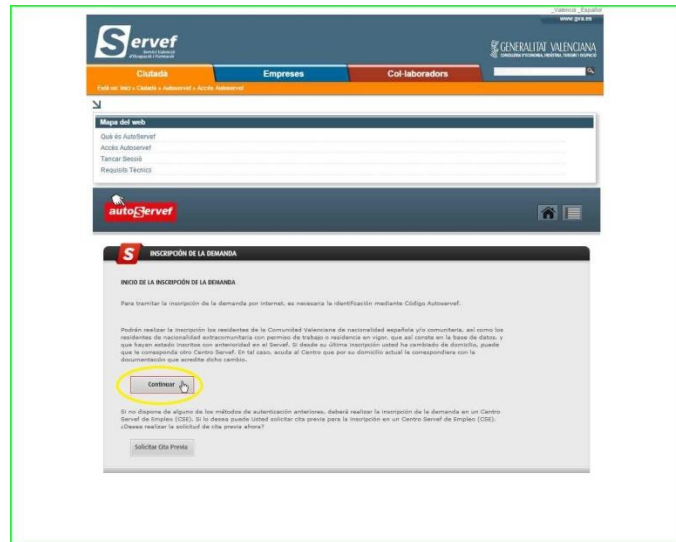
_Valencia _Español
www.gva.es

Servef
Servei Valencià d'Ocupació i Formació

GENERALITAT VALENCIANA
CONSELLERIA D'ECONOMIA, INDÚSTRIA, TURISME I OCUPACIÓ

Ciutadà | Empreses | Col·laboradors

Està en: Inici » Ciutadà » Autoservef » Accés Autoservef

Mapa del web
Què és AutoServef
Accés Autoservef
Tancar Sessió
Requisits Tècnics

autoServef

INSCRIPCIÓN DE LA DEMANDA

INICIO DE LA INSCRIPCIÓN DE LA DEMANDA

Para tramitar la inscripción de la demanda por internet, es necesaria la identificación mediante Código Autoservef.

Podrán realizar la inscripción los residentes de la Comunidad Valenciana de nacionalidad española y/o comunitaria, así como los residentes de nacionalidad extracomunitaria con permiso de trabajo o residencia en vigor, que así conste en la base de datos, y que hayan estado inscritos con anterioridad en el Servef. Si desde su última inscripción usted ha cambiado de domicilio, puede que le corresponda otro Centro Servef. En tal caso, acuda al Centro que por su domicilio actual le correspondiera con la documentación que acredite dicho cambio.

Continuar

Si no dispone de alguno de los métodos de autenticación anteriores, deberá realizar la inscripción de la demanda en un Centro Servef de Empleo (CSE). Si lo desea puede Usted solicitar cita previa para la inscripción en un Centro Servef de Empleo (CSE). ¿Desea realizar la solicitud de cita previa ahora?

Solicitar Cita Previa